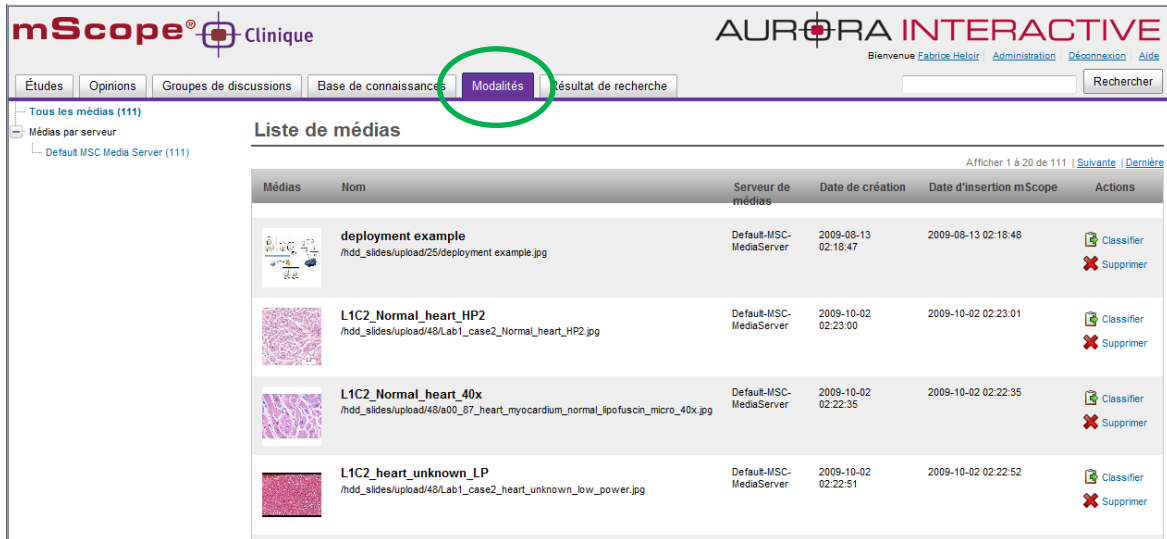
mScope® Clinique

AURORA INTERACTIVE

Bienvenue Fabrice Heloir | Administration | Déconnexion | Aide

Études | Opinions | Groupes de discussions | Base de connaissances | Modalités | Résultat de recherche

Rechercher

Tous les médias (111)
Médias par serveur
Default MSC Media Server (111)

Liste de médias

Afficher 1 à 20 de 111 | Suivante | Dernière

| Médias | Nom | Serveur de médias | Date de création | Date d'insertion mScope | Actions |
|---|---|---|---|---|---|
| | deployment example /hdd_slides/upload/25/deployment example.jpg | Default-MSC-MediaServer | 2009-08-13 02:18:47 | 2009-08-13 02:18:48 | Classifier Supprimer |
| | L1C2_Normal_heart_HP2 /hdd_slides/upload/48/Lab1_case2_Normal_heart_HP2.jpg | Default-MSC-MediaServer | 2009-10-02 02:23:00 | 2009-10-02 02:23:01 | Classifier Supprimer |
| | L1C2_Normal_heart_40x /hdd_slides/upload/48/a00_87_heart_myocardium_normal_lipofuscin_micro_40x.jpg | Default-MSC-MediaServer | 2009-10-02 02:22:35 | 2009-10-02 02:22:35 | Classifier Supprimer |
| | L1C2_heart_unknown_LP /hdd_slides/upload/48/Lab1_case2_heart_unknown_low_power.jpg | Default-MSC-MediaServer | 2009-10-02 02:22:51 | 2009-10-02 02:22:52 | Classifier Supprimer |